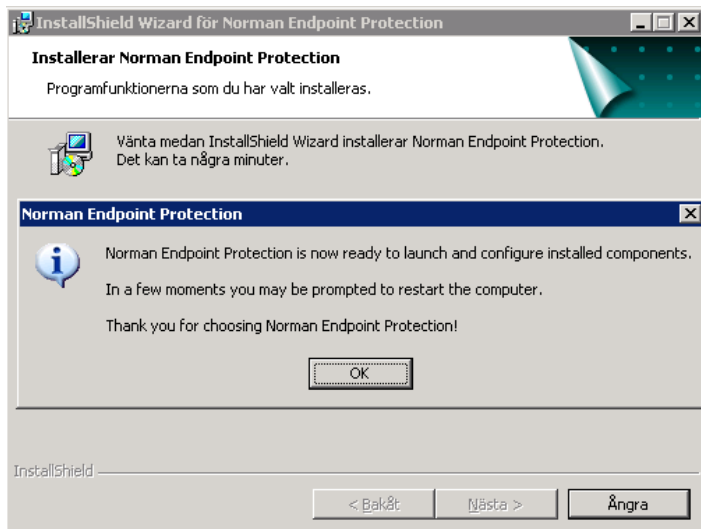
InstallShield Wizard för Norman Endpoint Protection

Installerar Norman Endpoint Protection

Programfunktionerna som du har valt installeras.

Vänta medan InstallShield Wizard installerar Norman Endpoint Protection. Det kan ta några minuter.

Norman Endpoint Protection

Norman Endpoint Protection is now ready to launch and configure installed components.

In a few moments you may be prompted to restart the computer.

Thank you for choosing Norman Endpoint Protection!

OK

InstallShield

< Bakåt

Nästa >

Ångra